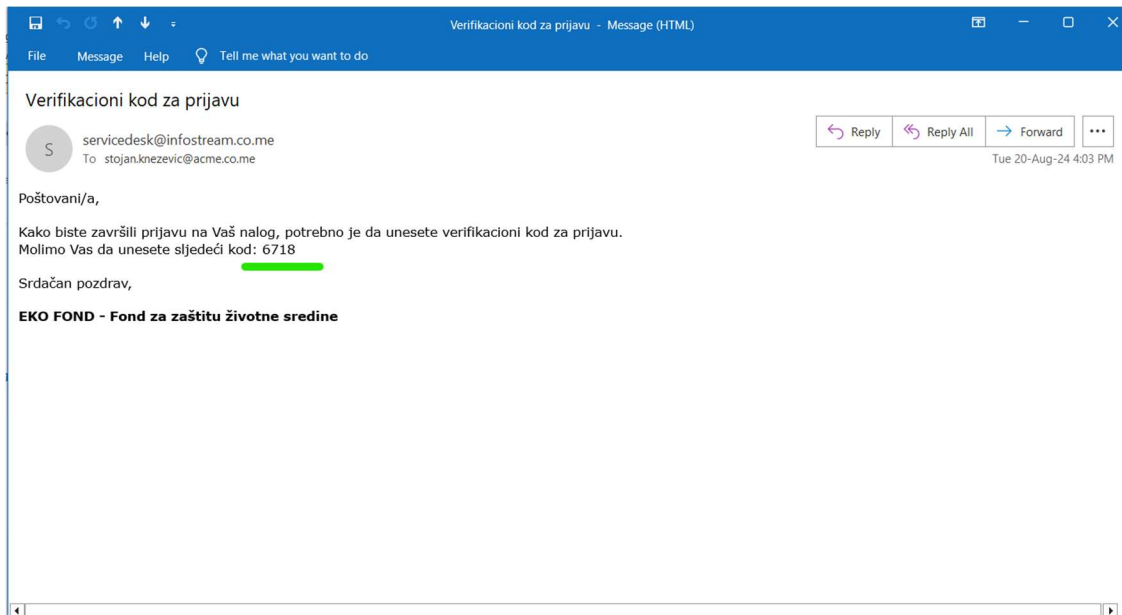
Verifikacioni kod za prijavu - Message (HTML)

File Message Help Tell me what you want to do

Verifikacioni kod za prijavu

S servicedesk@infostream.co.me
To stojan.knezevic@acme.co.me

Reply Reply All Forward ...
Tue 20-Aug-24 4:03 PM

Poštovani/a,

Kako biste završili prijavu na Vaš nalog, potrebno je da unesete verifikacioni kod za prijavu.
Molimo Vas da unesete sljedeći kod: 6718

Srdačan pozdrav,

**EKO FOND - Fond za zaštitu životne sredine**